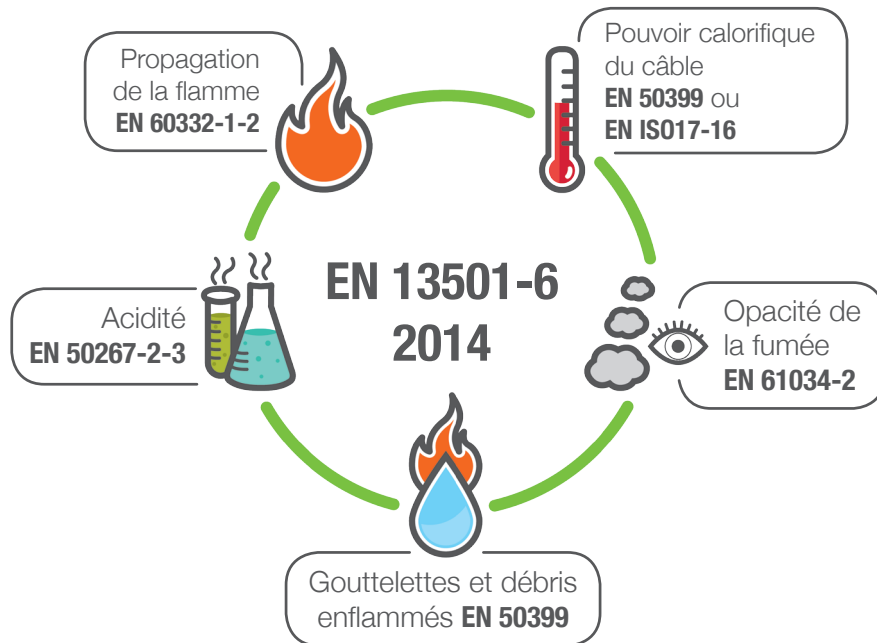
Propagation de la flamme
EN 60332-1-2

Pouvoir calorifique du câble
EN 50399 ou
EN ISO17-16

EN 13501-6
2014

Acidité
EN 50267-2-3

Opacité de la fumée
EN 61034-2

Gouttelettes et débris enflammés EN 50399